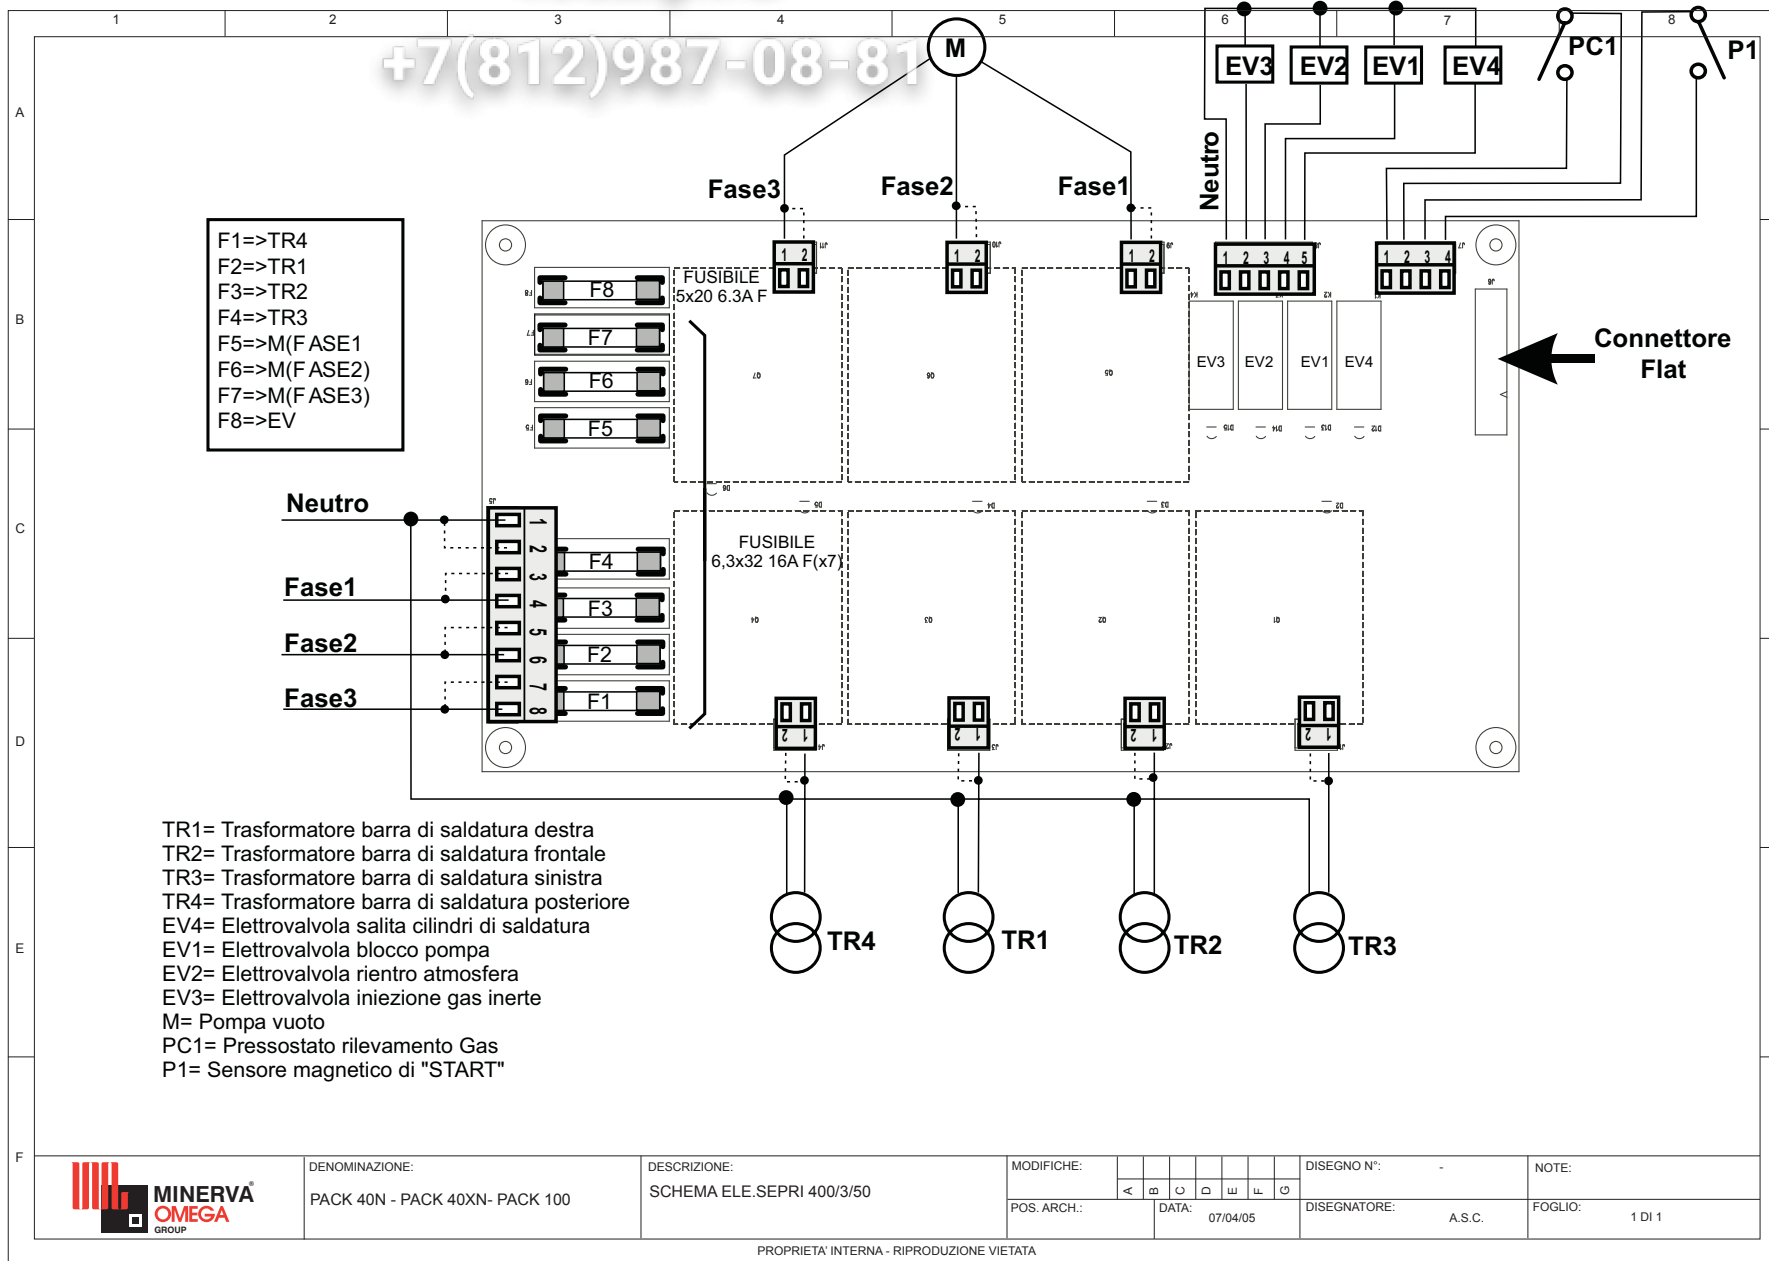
1 2 3 4 5 6 7 8

A B C D E F

+7(812)987-08-81

M

EV3 EV2 EV1 EV4

PC1

P1

Neutro

Fase3 Fase2 Fase1

F1=>TR4
F2=>TR1
F3=>TR2
F4=>TR3
F5=>M(F ASE1
F6=>M(F ASE2)
F7=>M(F ASE3)
F8=>EV

F8
F7
F6
F5

FUSIBILE
5x20 6.3A F

1 2
1 2
1 2
1 2 3 4 5
1 2 3 4

EV3 EV2 EV1 EV4

Connettore
Flat

Neutro

Fase1

Fase2

Fase3

1 2 3 4 5 6 7 8

F4
F3
F2
F1

FUSIBILE
6,3x32 16A F(x7)

2 1
2 1
2 1
2 1

TR1= Trasformatore barra di saldatura destra
TR2= Trasformatore barra di saldatura frontale
TR3= Trasformatore barra di saldatura sinistra
TR4= Trasformatore barra di saldatura posteriore
EV4= Elettrovalvola salita cilindri di saldatura
EV1= Elettrovalvola blocco pompa
EV2= Elettrovalvola rientro atmosfera
EV3= Elettrovalvola iniezione gas inerte
M= Pompa vuoto
PC1= Pressostato rilevamento Gas
P1= Sensore magnetico di "START"

TR4 TR1 TR2 TR3

MINERVA OMEGA GROUP

DENOMINAZIONE:
PACK 40N - PACK 40XN- PACK 100

DESCRIZIONE:
SCHEMA ELE.SEPRI 400/3/50

MODIFICHE:
A B C D E F G

POS. ARCH.:

DATA:
07/04/05

DISEGNO N°:
-

DISEGNATORE:
A.S.C.

NOTE:

FOGLIO:
1 DI 1

PROPRIETA' INTERNA - RIPRODUZIONE VIETATA